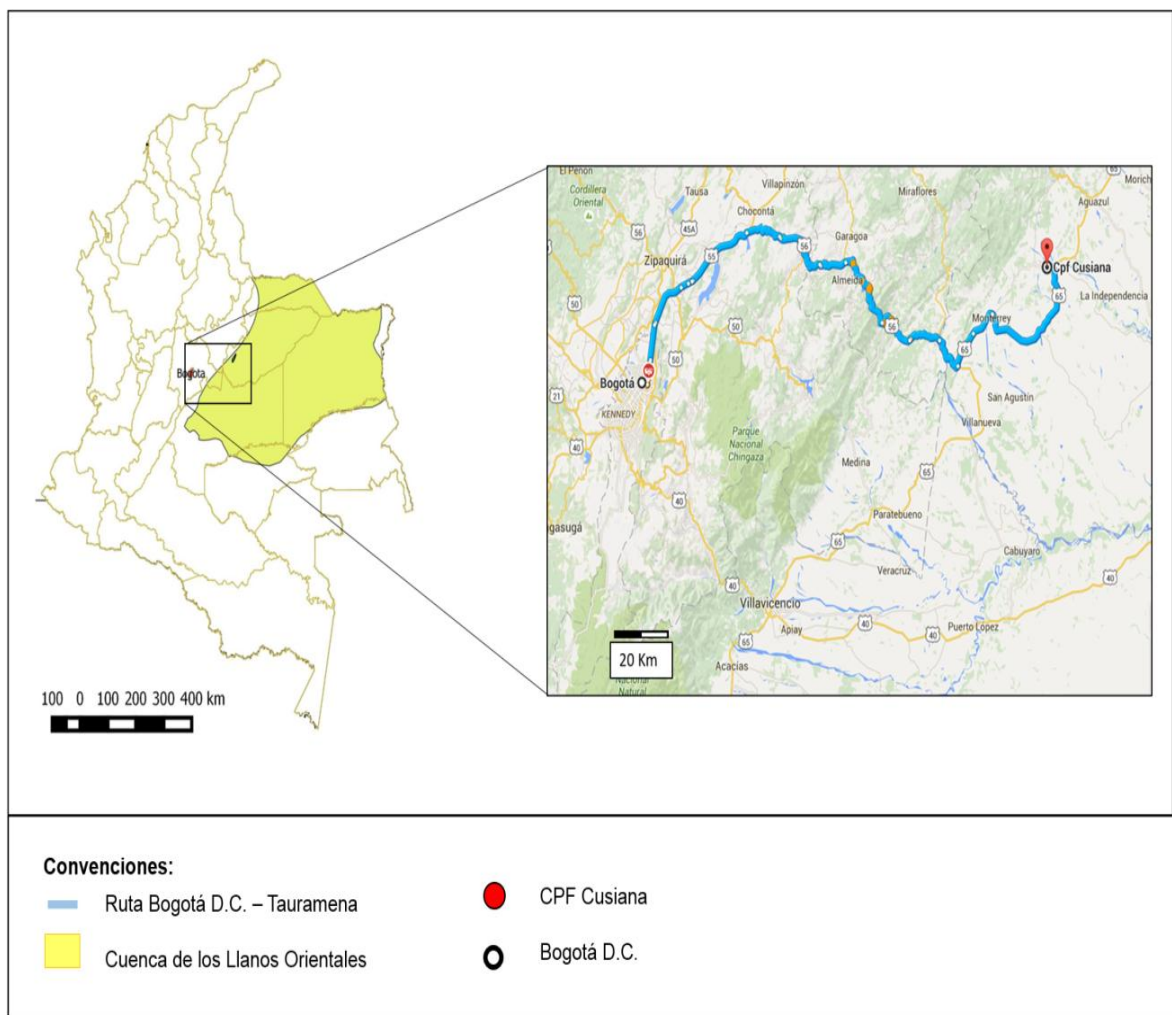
Bogota

100 0 100 200 300 400 km

El Peñón
Cordillera Oriental
Tausa
Villapinzón
Miraflores
Morich
Aguazul
Chocontá
56
45A
56
55
Garagoa
Zipaquirá
Cpf Cusiana
Almeida
65
50
50
La Independencia
56
Monterrey
65
50
Bogotá
KENNEDY
21
San Agustín
Parque Nacional Chingaza
Villanueva
40
Medina
65
40
Paratebueno
gasugá
65
Cabuyaro
Veracruz
40
40
Villavicencio
40
40
Puerto Lopez
Apiay
65
20 Km
Acacias
Natural

Convenciones:
Ruta Bogotá D.C. – Tauramena
Cuenca de los Llanos Orientales
CPF Cusiana
Bogotá D.C.